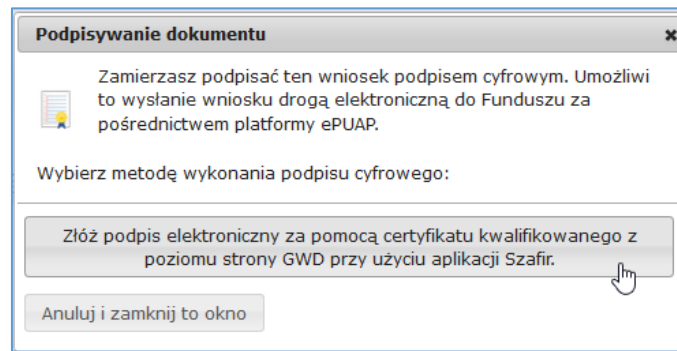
Podpisywanie dokumentu

×

Zamierzasz podpisać ten wniosek podpisem cyfrowym. Umożliwi to wysłanie wniosku drogą elektroniczną do Funduszu za pośrednictwem platformy ePUAP.

Wybierz metodę wykonania podpisu cyfrowego:

Złóż podpis elektroniczny za pomocą certyfikatu kwalifikowanego z poziomu strony GWD przy użyciu aplikacji Szafir.

Anuluj i zamknij to okno